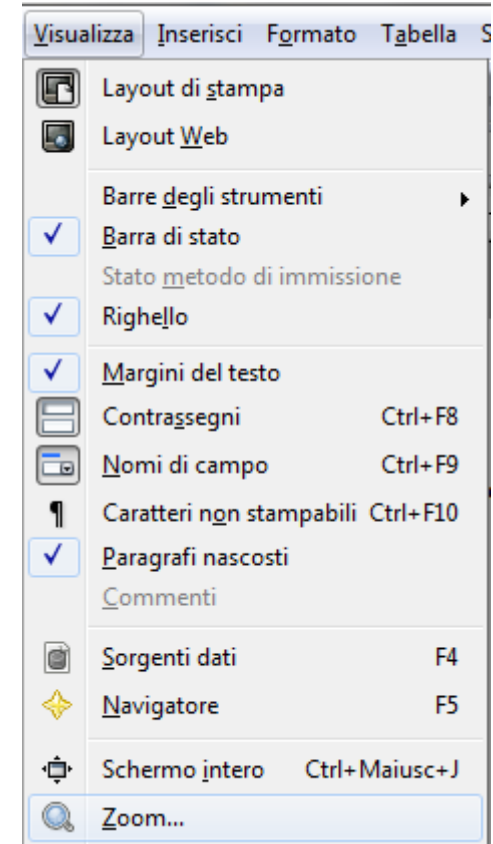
Visualizza Inserisci Formato Tabella S

Layout di stampa
Layout Web
Barre degli strumenti
Barra di stato
Stato metodo di immissione
Righello
Margini del testo
Contrassegni Ctrl+F8
Nomi di campo Ctrl+F9
Caratteri non stampabili Ctrl+F10
Paragrafi nascosti
Commenti
Sorgenti dati F4
Navigatore F5
Schermo intero Ctrl+Maiusc+J
Zoom...